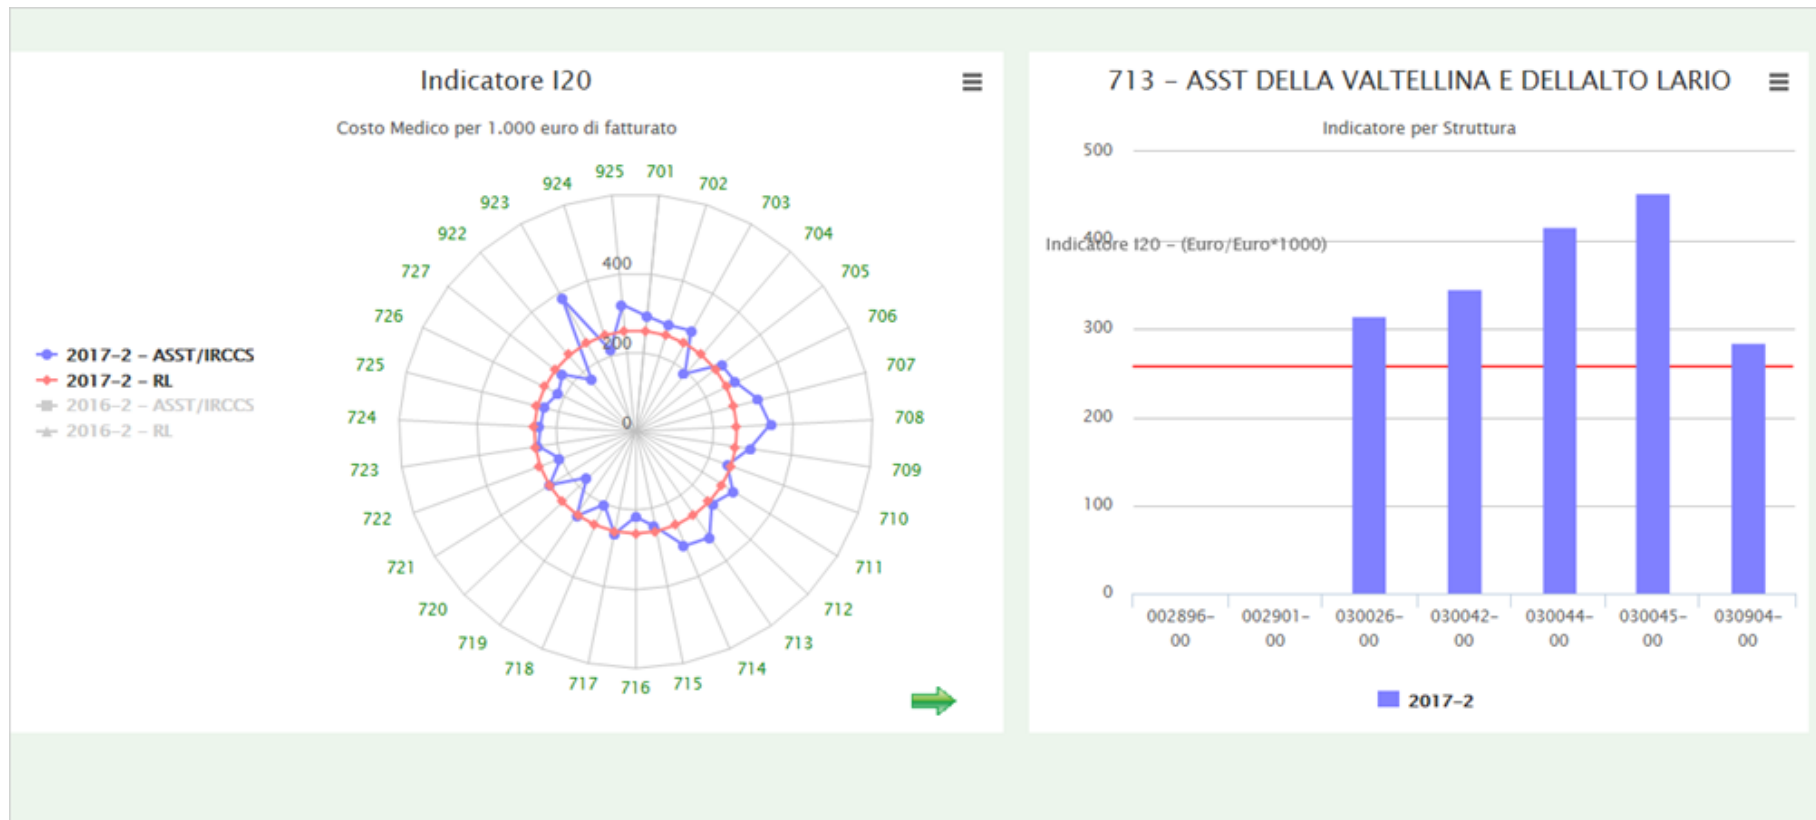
Indicatore I20

Costo Medico per 1.000 euro di fatturato

2017-2 - ASST/IRCCS
2017-2 - RL
2016-2 - ASST/IRCCS
2016-2 - RL

925 701 702 703 704 705 706 707 708 709 710 711 712 713 714 715 716 717 718 719 720 721 722 723 724 725 726 727 922 923 924

400
200
0

713 - ASST DELLA VALTELLINA E DELLALTO LARIO

Indicatore per Struttura

Indicatore I20 - (Euro/Euro*1000)

500
400
300
200
100
0

002896-00
002901-00
030026-00
030042-00
030044-00
030045-00
030904-00

2017-2